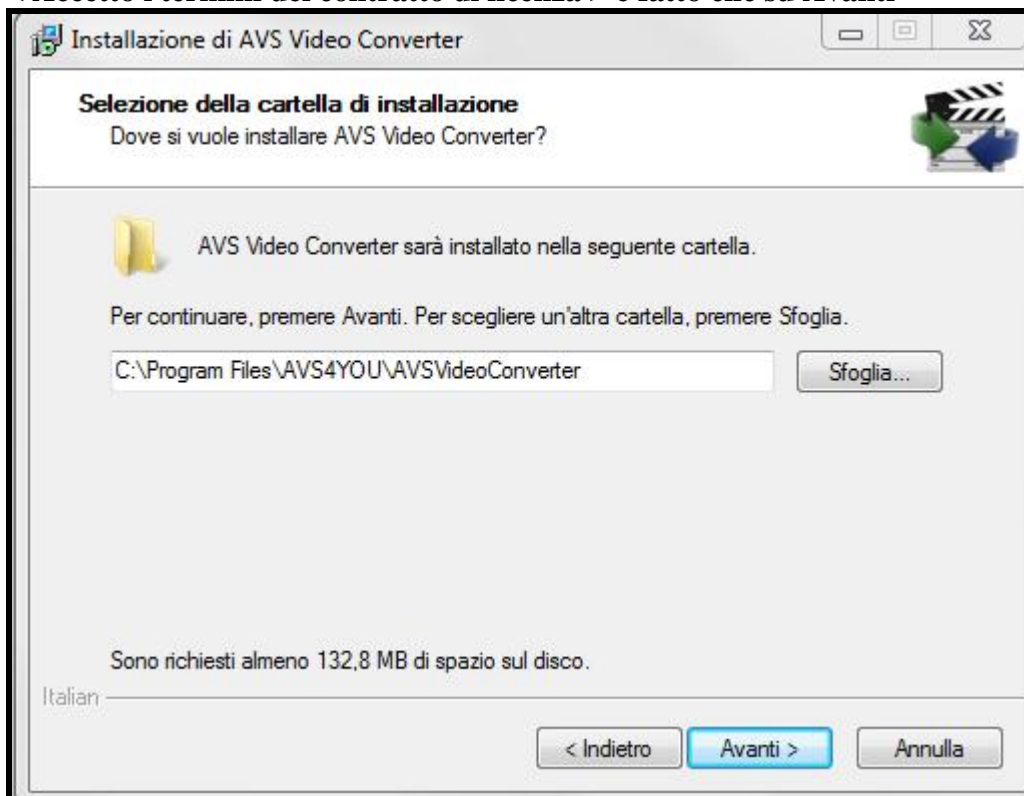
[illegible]

Installazione di AVS Video Converter

Selezione della cartella di installazione
Dove si vuole installare AVS Video Converter?

AVS Video Converter sarà installato nella seguente cartella.

Per continuare, premere Avanti. Per scegliere un'altra cartella, premere Sfoglia.

C:\Program Files\AVS4YOU\AVSVideoConverter

Sfoglia...

Sono richiesti almeno 132,8 MB di spazio sul disco.

Italian

< Indietro

Avanti >

Annulla